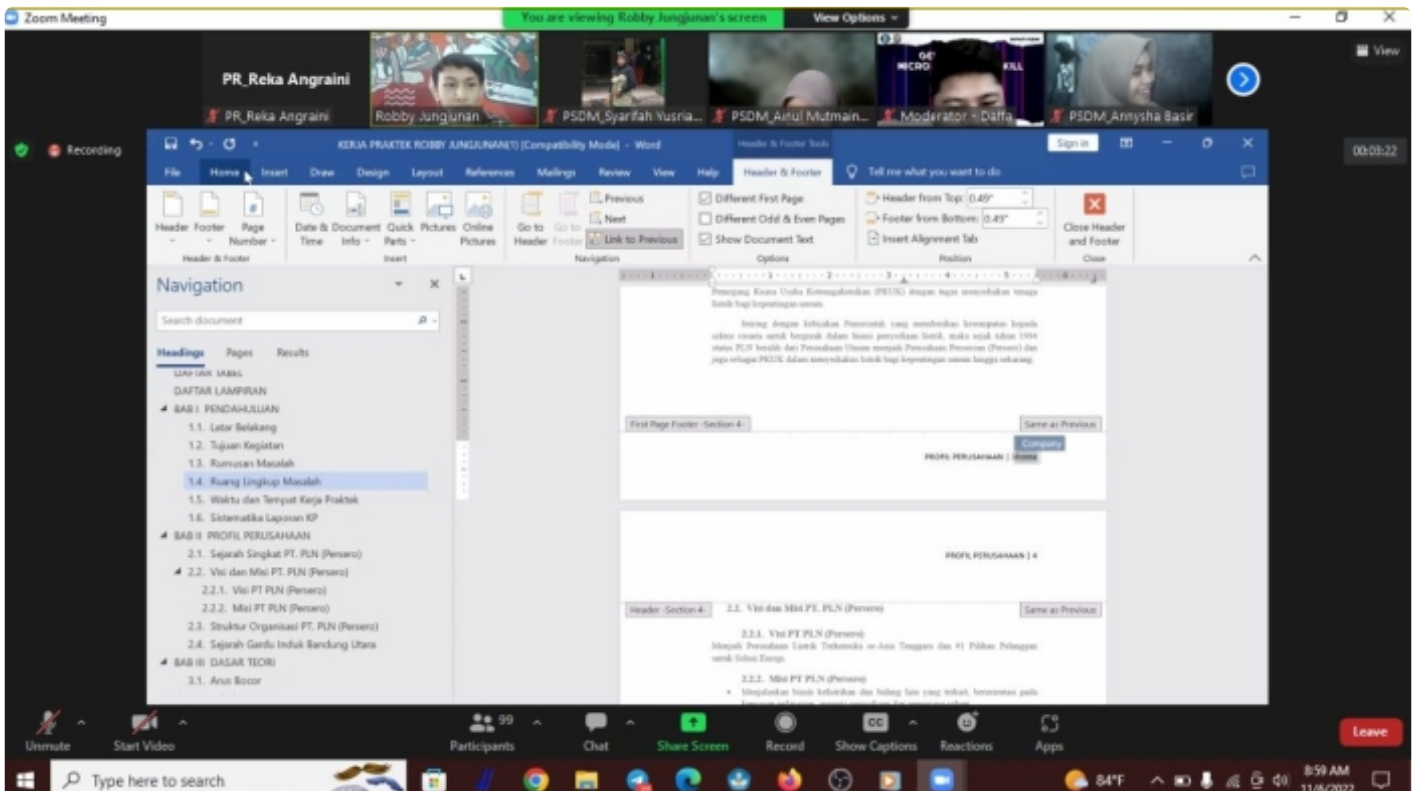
Zoom Meeting

You are viewing Robby Jungjunan's screen

View Options

View

PR_Reka Angraini

PR_Reka Angraini

Robby Jungjunan

PSDM_Syarifah Yusria...

PSDM_Ainul Mutmain...

Moderator - Daffa

PSDM_Annysha Basir

Recording

00:03:22

KERJA PRAKTEK ROBBY JUNGJUNAN(1) [Compatibility Mode] - Word

Header & Footer Tools

Sign in

File Home Insert Draw Design Layout References Mailings Review View Help Header & Footer

Tell me what you want to do

Header Footer Page Number

Header & Footer

Date & Time Document Info Quick Parts Pictures Online Pictures

Insert

Go to Header Go to Footer Previous Next Link to Previous

Navigation

Different First Page

Different Odd & Even Pages

Show Document Text

Options

Header from Top: 0.49"

Footer from Bottom: 0.49"

Insert Alignment Tab

Position

Close Header and Footer

Close

Navigation

Search document

Headings Pages Results

DAFTAR TABEL

DAFTAR LAMPIRAN

BAB I PENDAHULUAN

1.1. Latar Belakang

1.2. Tujuan Kegiatan

1.3. Rumusan Masalah

1.4. Ruang Lingkup Masalah

1.5. Waktu dan Tempat Kerja Praktek

1.6. Sistematika Laporan KP

BAB II PROFIL PERUSAHAAN

2.1. Sejarah Singkat PT. PLN (Persero)

2.2. Visi dan Misi PT. PLN (Persero)

2.2.1. Visi PT PLN (Persero)

2.2.2. Misi PT PLN (Persero)

2.3. Struktur Organisasi PT. PLN (Persero)

2.4. Sejarah Gardu Induk Bandung Utara

BAB III DASAR TEORI

3.1. Arus Bocor

Pemegang Kuasa Usaha Ketenagalistrikan (PKUK) dengan tugas menyediakan tenaga listrik bagi kepentingan umum.

Seiring dengan kebijakan Pemerintah yang memberikan kesempatan kepada sektor swasta untuk bergerak dalam bisnis penyediaan listrik, maka sejak tahun 1994 status PLN beralih dari Perusahaan Umum menjadi Perusahaan Perseroan (Persero) dan juga sebagai PKUK dalam menyediakan listrik bagi kepentingan umum hingga sekarang.

First Page Footer -Section 4-

Same as Previous

Company

PROFIL PERUSAHAAN | Home

PROFIL PERUSAHAAN | 4

Header -Section 4-

Same as Previous

2.2. Visi dan Misi PT. PLN (Persero)

2.2.1. Visi PT PLN (Persero)

Menjadi Perusahaan Listrik Terkemuka se-Asia Tenggara dan #1 Pilihan Pelanggan untuk Solusi Energi.

2.2.2. Misi PT PLN (Persero)

Menjalankan bisnis kelistrikan dan bidang lain yang terkait, berorientasi pada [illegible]

Unmute Start Video Participants 99 Chat Share Screen Record Show Captions Reactions Apps Leave

Type here to search

84°F

8:59 AM
11/6/2022